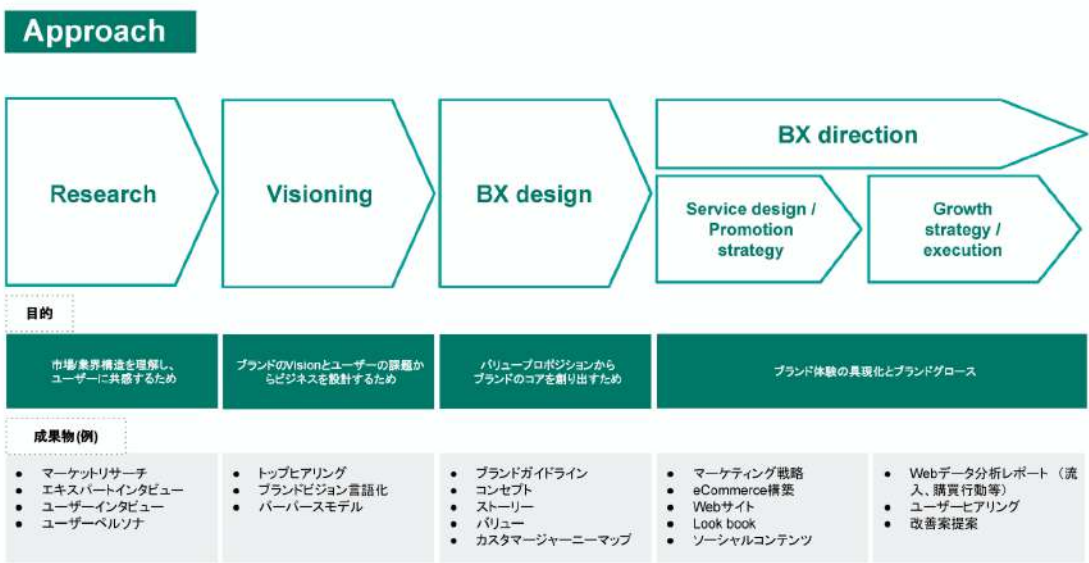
Approach

Research

Visioning

BX design

BX direction

Service design / Promotion strategy

Growth strategy / execution

目的

市場/業界構造を理解し、ユーザーに共感するため

ブランドのVisionとユーザーの課題からビジネスを設計するため

バリュープロポジションからブランドのコアを創り出すため

ブランド体験の具現化とブランドグロース

成果物(例)

- マーケットリサーチ
- エキスパートインタビュー
- ユーザーインタビュー
- ユーザーペルソナ

- トップヒアリング
- ブランドビジョン言語化
- パーパースモデル

- ブランドガイドライン
- コンセプト
- ストーリー
- バリュー
- カスタマージャーニーマップ

- マーケティング戦略
- eCommerce構築
- Webサイト
- Look book
- ソーシャルコンテンツ

- Webデータ分析レポート（流入、購買行動等）
- ユーザーヒアリング
- 改善案提案